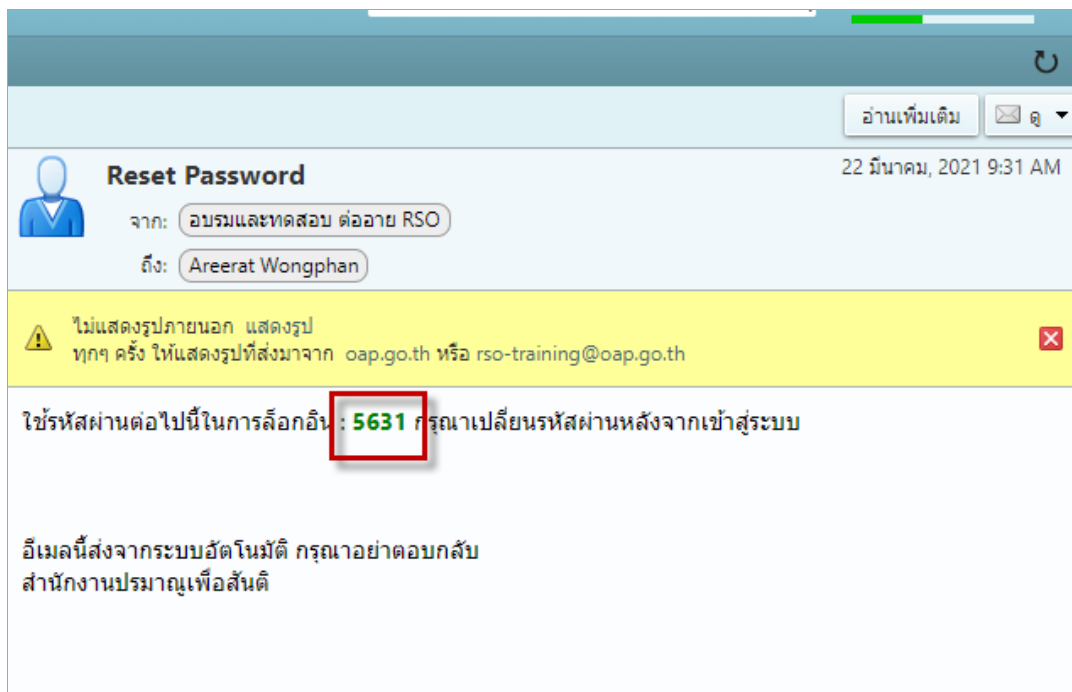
อ่านเพิ่มเติม

ดู

Reset Password

22 มีนาคม, 2021 9:31 AM

จาก: อบรมและทดสอบ ต่ออาย RSO

ถึง: Areerat Wongphan

ไม่แสดงรูปภายนอก แสดงรูป
ทุกๆ ครั้ง ให้แสดงรูปที่ส่งมาจาก oap.go.th หรือ rso-training@oap.go.th

ใช้รหัสผ่านต่อไปนี้ในการล็อกอิน : 5631 กรุณาเปลี่ยนรหัสผ่านหลังจากเข้าสู่ระบบ

อีเมลนี้ส่งจากระบบอัตโนมัติ กรุณาอย่าตอบกลับ
สำนักงานปรมาณูเพื่อสันติ